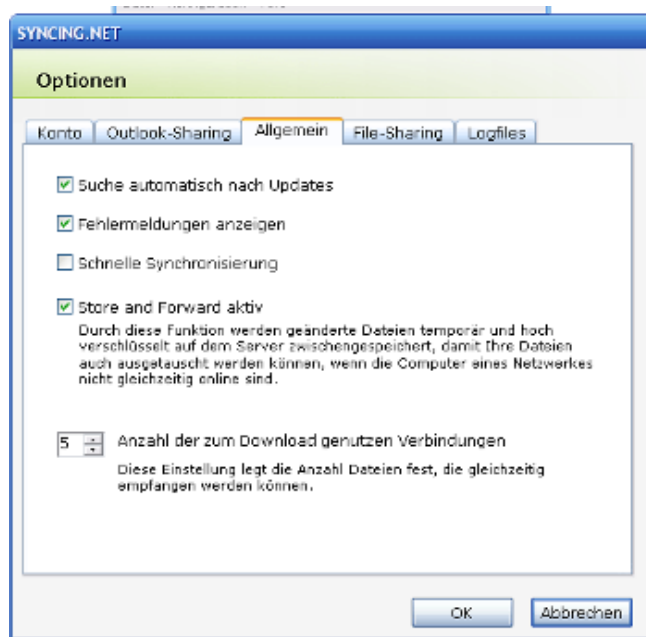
SYNCING.NET

Optionen

Konto | Outlook-Sharing | Allgemein | File-Sharing | Logfiles

Suche automatisch nach Updates

Fehlermeldungen anzeigen

Schnelle Synchronisierung

Store and Forward aktiv

Durch diese Funktion werden geänderte Dateien temporär und hoch verschlüsselt auf dem Server zwischengespeichert, damit Ihre Dateien auch ausgetauscht werden können, wenn die Computer eines Netzwerkes nicht gleichzeitig online sind.

5 Anzahl der zum Download genutzen Verbindungen

Diese Einstellung legt die Anzahl Dateien fest, die gleichzeitig empfangen werden können.

OK Abbrechen